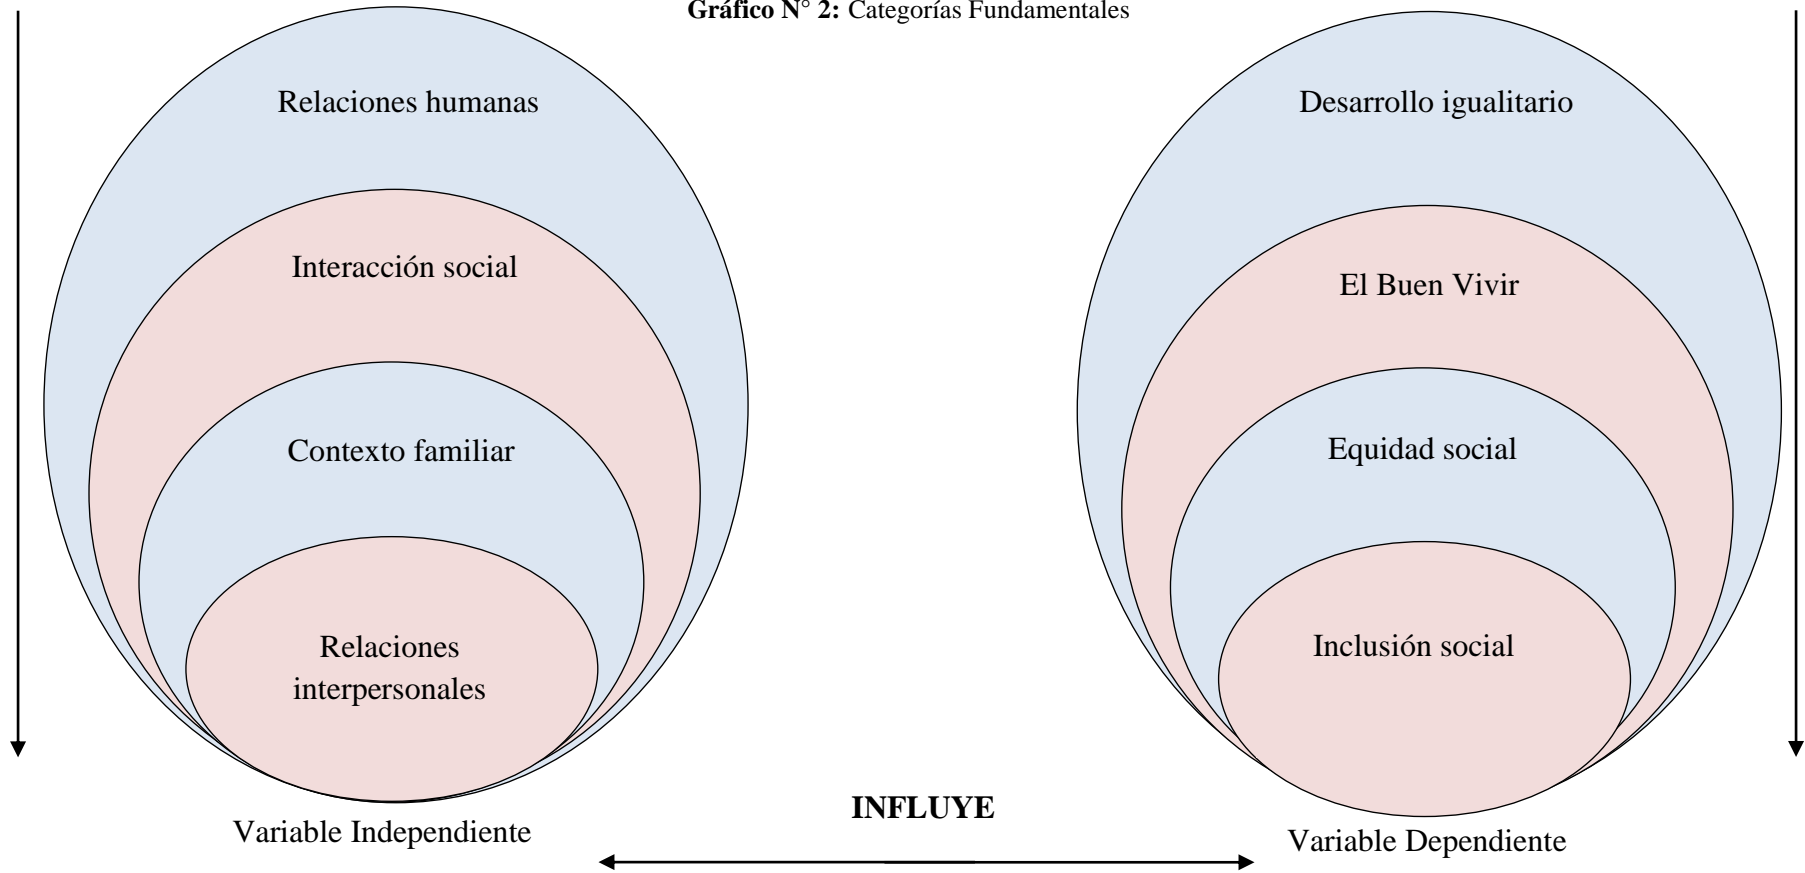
**Gráfico N° 2:** Categorías Fundamentales

Relaciones humanas

Interacción social

Contexto familiar

Relaciones interpersonales

Variable Independiente

Desarrollo igualitario

El Buen Vivir

Equidad social

Inclusión social

Variable Dependiente

**INFLUYE**